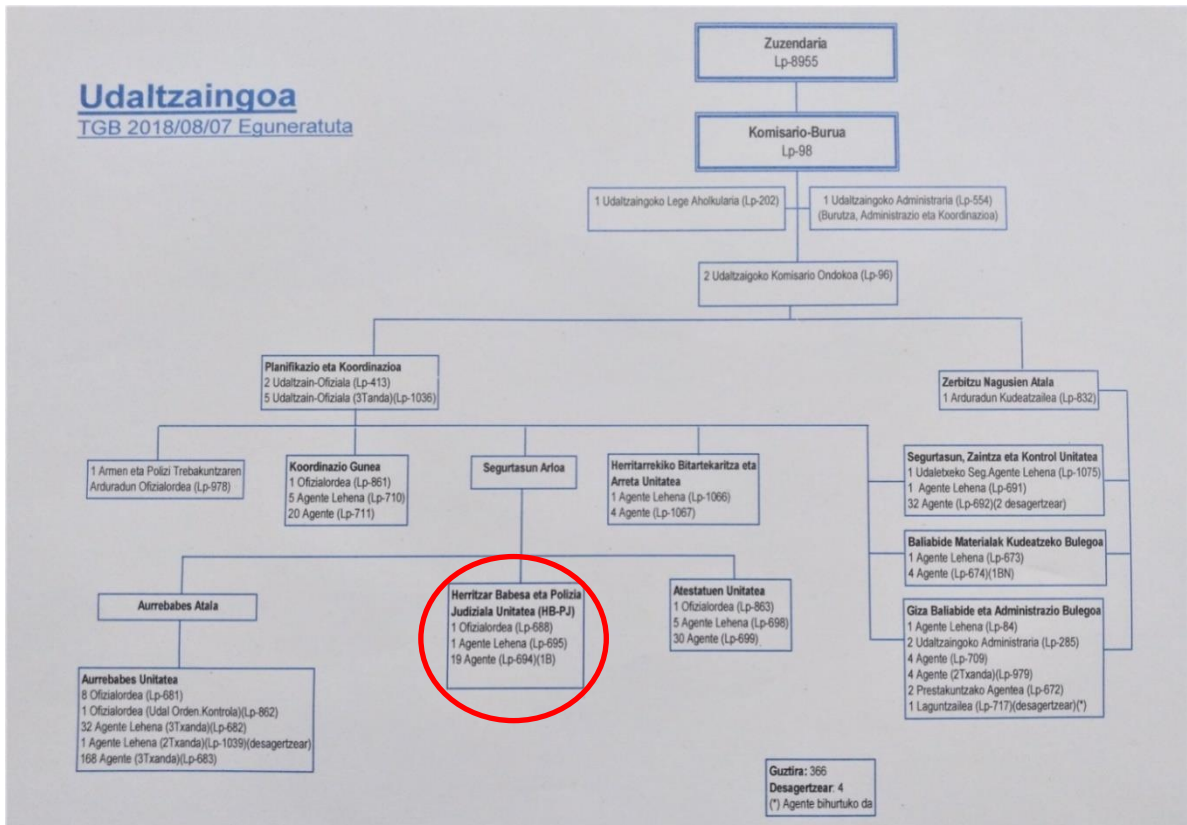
Udaltzaingoa
TGB 2018/08/07 Eguneratuta

Zuzendaria
Lp-8955

Komisario-Burua
Lp-98

1 Udaltzaingoko Lege Aholkularia (Lp-202)

1 Udaltzaingoko Administraria (Lp-554)
(Burutza, Administrazio eta Koordinazioa)

2 Udaltzaigoko Komisario Ondokoa (Lp-96)

Planifikazio eta Koordinazioa
2 Udaltzain-Ofiziala (Lp-413)
5 Udaltzain-Ofiziala (3Tanda)(Lp-1036)

Zerbitzu Nagusien Atala
1 Arduradun Kudeatzailea (Lp-832)

1 Armen eta Polizi Trebakuntzaren Arduradun Ofizialordea (Lp-978)

Koordinazio Gunea
1 Ofizialordea (Lp-861)
5 Agente Lehena (Lp-710)
20 Agente (Lp-711)

Segurtasun Arloa

Herritarrekiko Bitartekaritza eta Arreta Unitatea
1 Agente Lehena (Lp-1066)
4 Agente (Lp-1067)

Segurtasun, Zaintza eta Kontrol Unitatea
1 Udaletxeko Seg.Agente Lehena (Lp-1075)
1 Agente Lehena (Lp-691)
32 Agente (Lp-692)(2 desagertzear)

Baliabide Materialak Kudeatzeko Bulegoa
1 Agente Lehena (Lp-673)
4 Agente (Lp-674)(1BN)

Giza Baliabide eta Administrazio Bulegoa
1 Agente Lehena (Lp-84)
2 Udaltzaingoko Administraria (Lp-285)
4 Agente (Lp-709)
4 Agente (2Txanda)(Lp-979)
2 Prestakuntzako Agentea (Lp-672)
1 Laguntzailea (Lp-717)(desagertzear)(*)

Aurrebabes Atala

Herritzar Babesa eta Polizia Judiziala Unitatea (HB-PJ)
1 Ofizialordea (Lp-688)
1 Agente Lehena (Lp-695)
19 Agente (Lp-694)(1B)

Atestatuen Unitatea
1 Ofizialordea (Lp-863)
5 Agente Lehena (Lp-698)
30 Agente (Lp-699)

Aurrebabes Unitatea
8 Ofizialordea (Lp-681)
1 Ofizialordea (Udal Orden.Kontrola)(Lp-862)
32 Agente Lehena (3Txanda)(Lp-682)
1 Agente Lehena (2Txanda)(Lp-1039)(desagertzear)
168 Agente (3Txanda)(Lp-683)

Guztira: 366
Desagertzear: 4
(*) Agente bihurtuko da